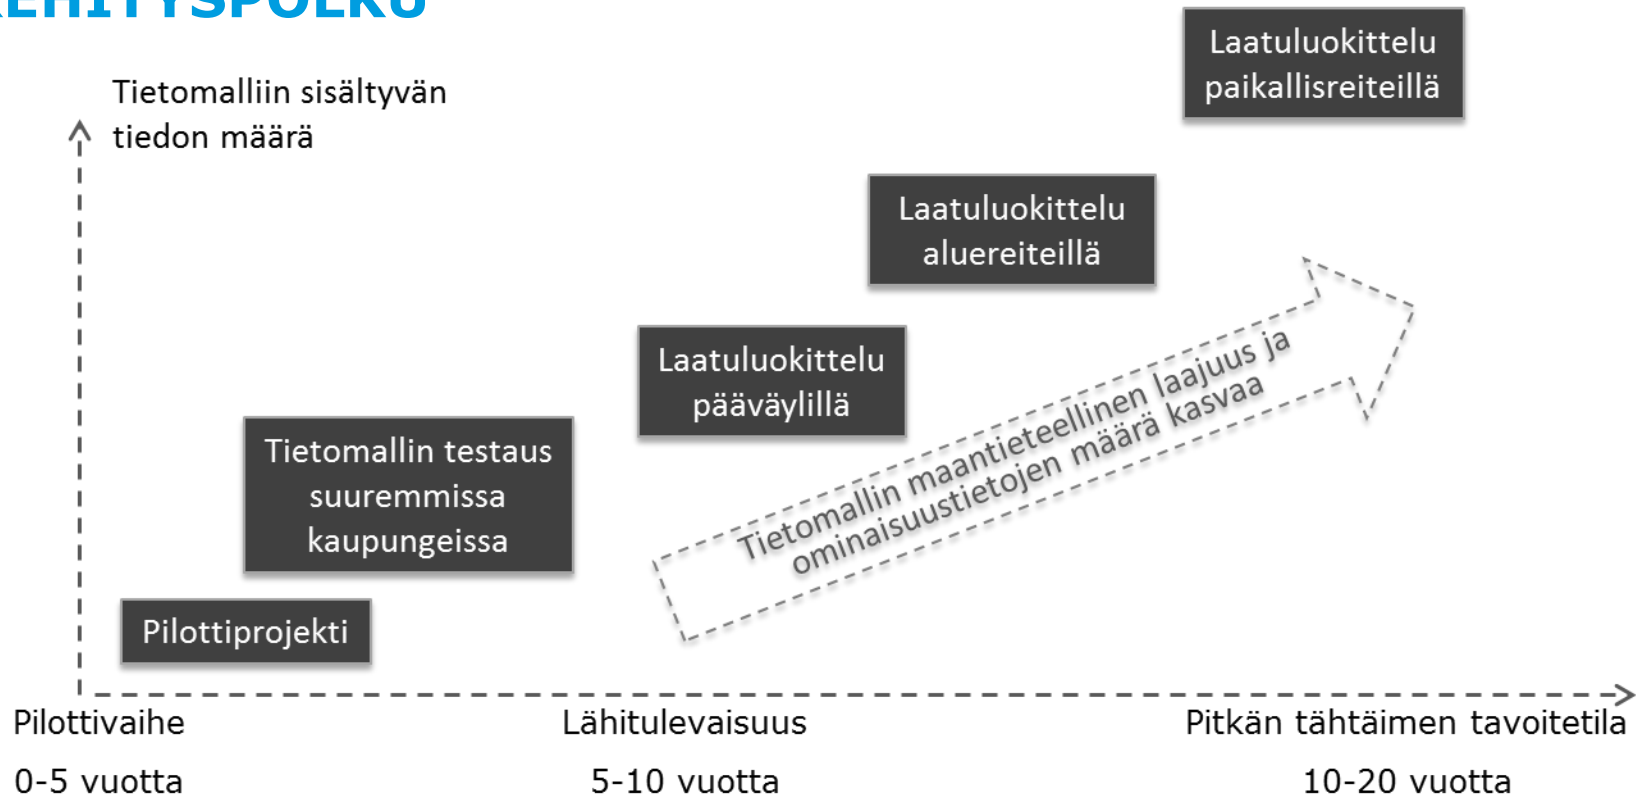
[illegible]

Tietomalliin sisältyvän tiedon määrä

Laatuluokittelu paikallisreiteillä

Laatuluokittelu aluereiteillä

Laatuluokittelu pääväylillä

Tietomallin testaus suuremmissa kaupungeissa

Pilottiprojekti

Tietomallin maantieteellinen laajuus ja ominaisuustietojen määrä kasvaa

Pilottivaihe

0-5 vuotta

Lähitulevaisuus

5-10 vuotta

Pitkän tähtäimen tavoitetila

10-20 vuotta